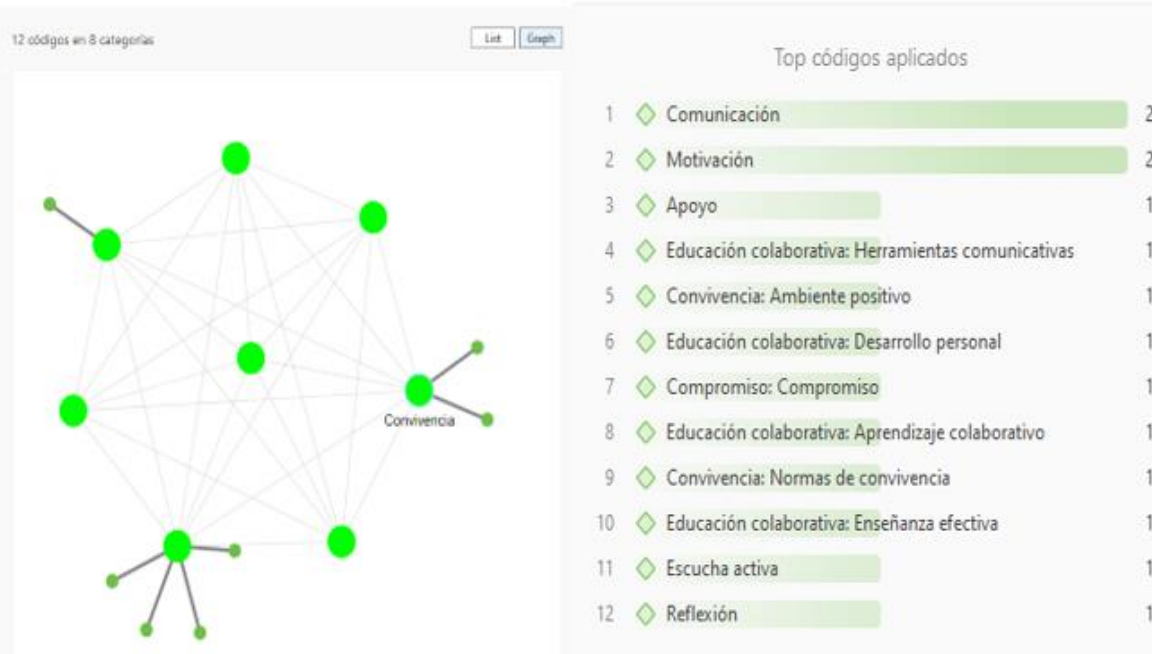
12 códigos en 8 categorías

List Graph

Convivencia

Top códigos aplicados

| | | |
|---|---|---|
| 1 | Comunicación | 2 |
| 2 | Motivación | 2 |
| 3 | Apoyo | 1 |
| 4 | Educación colaborativa: Herramientas comunicativas | 1 |
| 5 | Convivencia: Ambiente positivo | 1 |
| 6 | Educación colaborativa: Desarrollo personal | 1 |
| 7 | Compromiso: Compromiso | 1 |
| 8 | Educación colaborativa: Aprendizaje colaborativo | 1 |
| 9 | Convivencia: Normas de convivencia | 1 |
| 10 | Educación colaborativa: Enseñanza efectiva | 1 |
| 11 | Escucha activa | 1 |
| 12 | Reflexión | 1 |